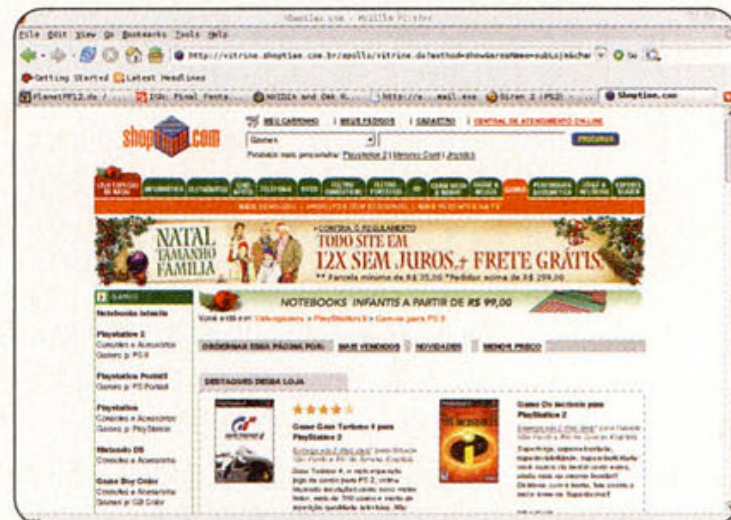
Shoptime.com - Mozilla Firefox

File Edit View Go Bookmarks Tools Help

http://vitrine.shoptime.com.br/apollo/vitrine.do?method=showGarcaNameSubLojaAchar

Getting Started Latest Headlines

PlanetPF12.de / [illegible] IGN: Final Fanta... NVIDIA and Oak R... http://e...mail.exe Siren 2 (PS2) Shoptime.com

shoptime.com

MEU CARRINHO | MEUS PEDIDOS | CADASTRO | CENTRAL DE ATENDIMENTO ONLINE

Games

PROCURAR

Produtos mais procurados: Playstation 2 | Nintendo Gamecube | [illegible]

NATAL TAMANHO FAMÍLIA

CONFIRA O REGULAMENTO

TODO SITE EM 12X SEM JUROS + FRETE GRÁTIS

** Parcela mínima de R$ 35,00 *Pedidos acima de R$ 299,00

GAMES

Notebooks Infantis

Playstation 2
Consoles e Acessórios
Games p/ PS2

Playstation Portátil
Consoles e Acessórios
Games p/ PS Portátil

Playstation
Consoles e Acessórios
Games p/ PlayStation

Nintendo DS
Consoles e Acessórios

Game Boy Color
Consoles e Acessórios
Games p/ GB Color

NOTEBOOKS INFANTIS A PARTIR DE R$ 99,00

Você está em: Videogames > PlayStation 2 > Games para PS2

ORDERNAR ESSA PÁGINA POR: MAIS VENDIDOS | NOVIDADES | MENOR PREÇO

DESTAQUES DESSA LOJA

Game Gran Turismo 4 para PlayStation 2

Game Os Incríveis para PlayStation 2

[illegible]